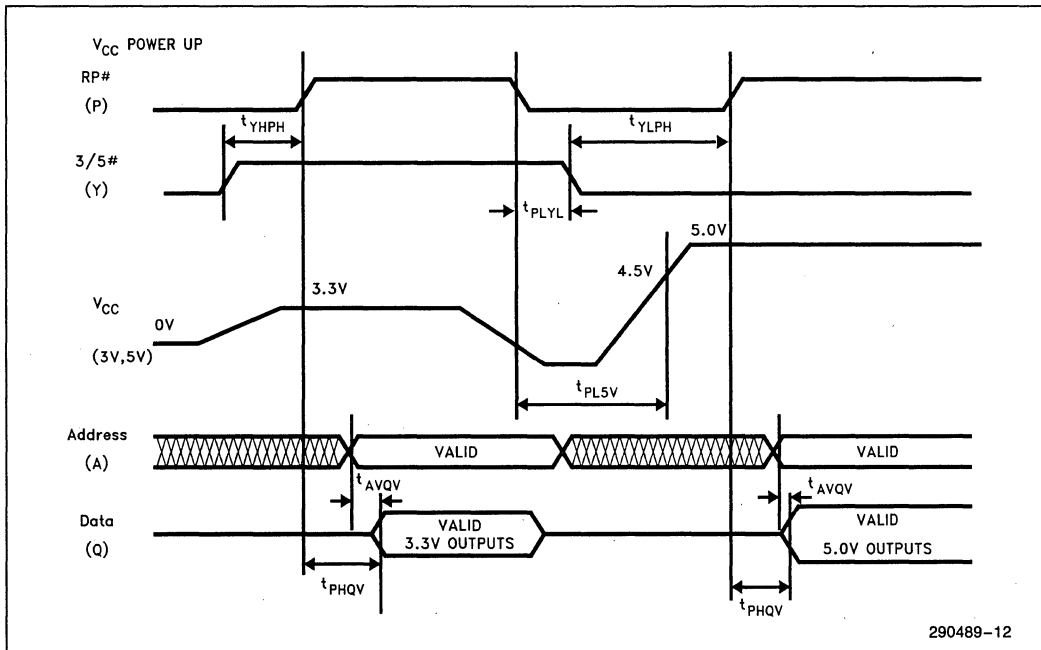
$V_{CC}$ POWER UP

RP#
(P)

$t_{YHPH}$

$t_{YLPH}$

3/5#
(Y)

$t_{PLYL}$

5.0V

4.5V

3.3V

$V_{CC}$
0V
(3V,5V)

$t_{PL5V}$

Address
(A)

VALID

VALID

$t_{AVQV}$

$t_{AVQV}$

Data
(Q)

VALID
3.3V OUTPUTS

VALID
5.0V OUTPUTS

$t_{PHQV}$

$t_{PHQV}$

290489–12